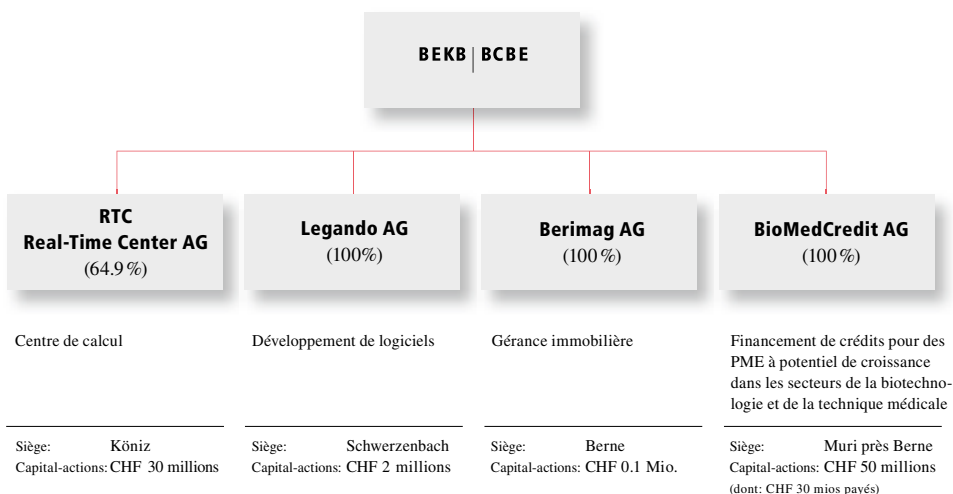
BEKB | BCBE

RTC
Real-Time Center AG
(64.9 %)

Centre de calcul

Siège: Köniz
Capital-actions: CHF 30 millions

Legando AG
(100%)

Développement de logiciels

Siège: Schwerzenbach
Capital-actions: CHF 2 millions

Berimag AG
(100 %)

Gérance immobilière

Siège: Berne
Capital-actions: CHF 0.1 Mio.

BioMedCredit AG
(100 %)

Financement de crédits pour des PME à potentiel de croissance dans les secteurs de la biotechnologie et de la technique médicale

Siège: Muri près Berne
Capital-actions: CHF 50 millions
(dont: CHF 30 mios payés)